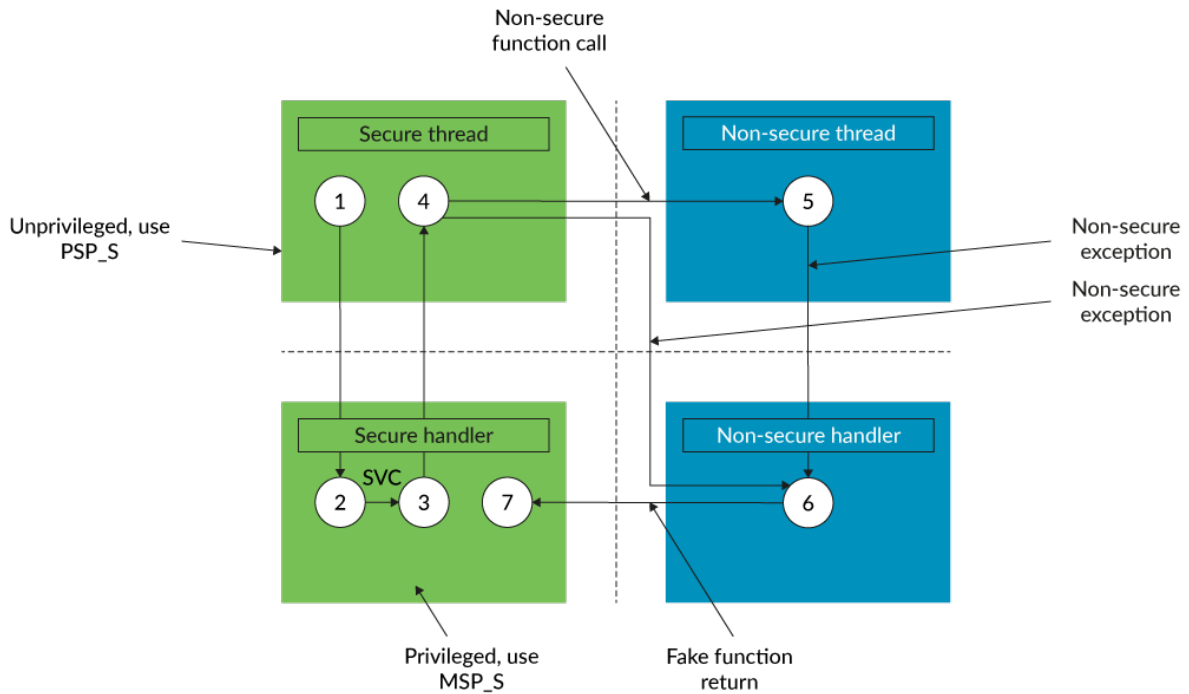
Non-secure function call

Secure thread

Non-secure thread

1

4

5

Unprivileged, use PSP_S

Non-secure exception

Non-secure exception

Secure handler

Non-secure handler

SVC

2

3

7

6

Privileged, use MSP_S

Fake function return